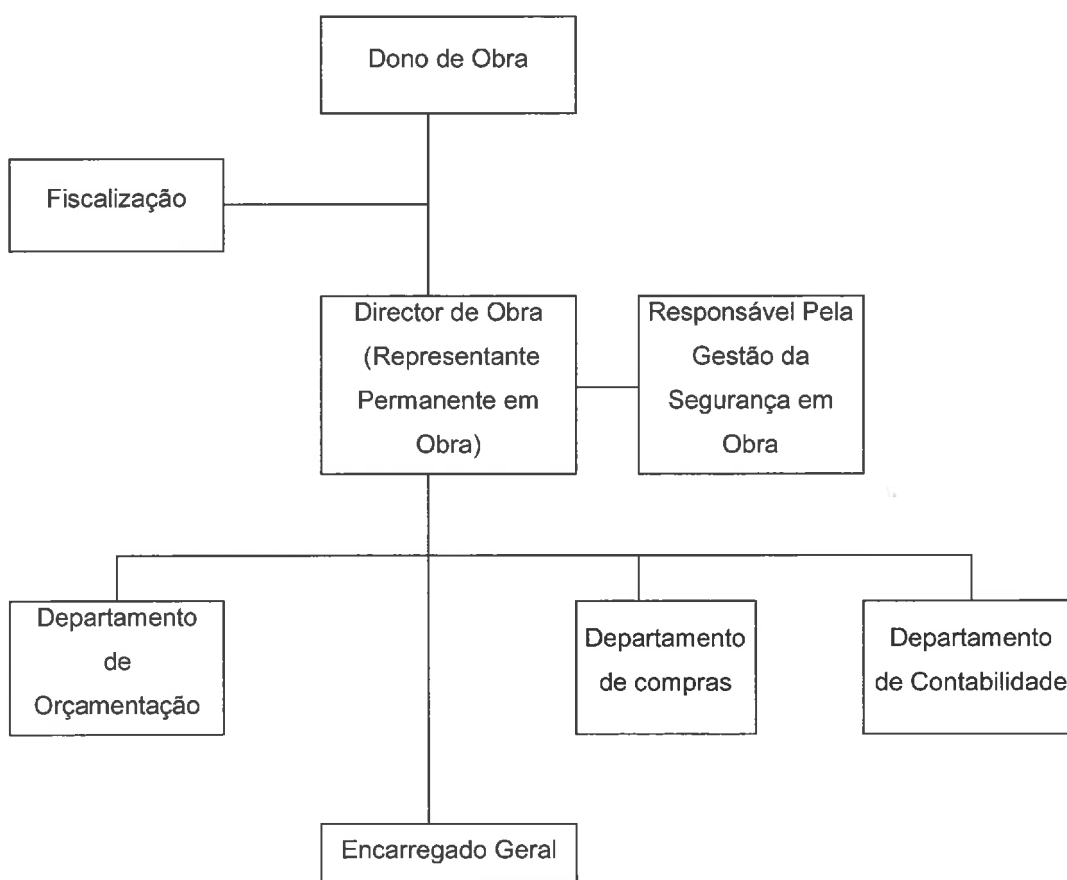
Dono de Obra

Fiscalização

Director de Obra (Representante Permanente em Obra)

Responsável Pela Gestão da Segurança em Obra

Departamento de Orçamentação

Departamento de compras

Departamento de Contabilidade

Encarregado Geral